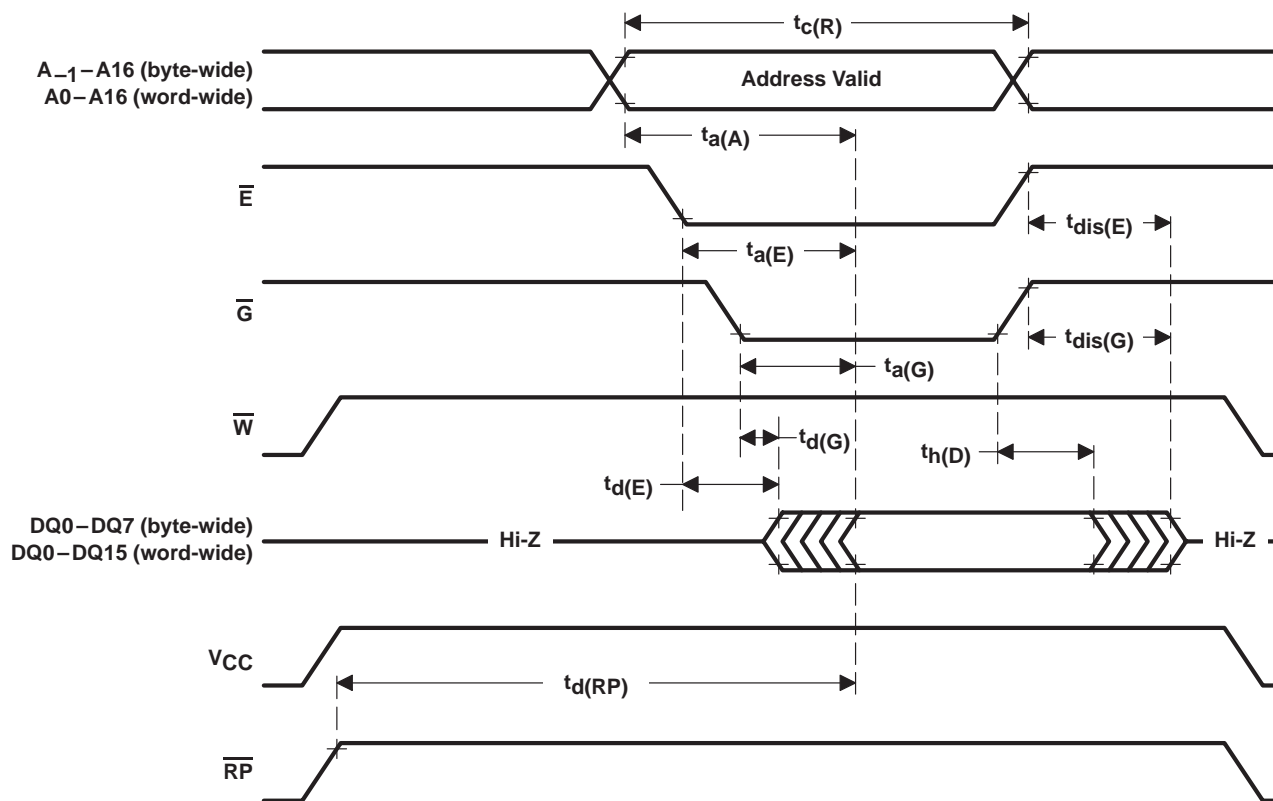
$t_{c(R)}$

$A_{-1}$ – A16 (byte-wide)
A0 – A16 (word-wide)

Address Valid

$t_{a(A)}$

$\overline{E}$

$t_{dis(E)}$

$t_{a(E)}$

$\overline{G}$

$t_{dis(G)}$

$t_{a(G)}$

$\overline{W}$

$t_{d(G)}$

$t_{h(D)}$

$t_{d(E)}$

DQ0 – DQ7 (byte-wide)
DQ0 – DQ15 (word-wide)

Hi-Z

Hi-Z

$V_{CC}$

$t_{d(RP)}$

$\overline{RP}$